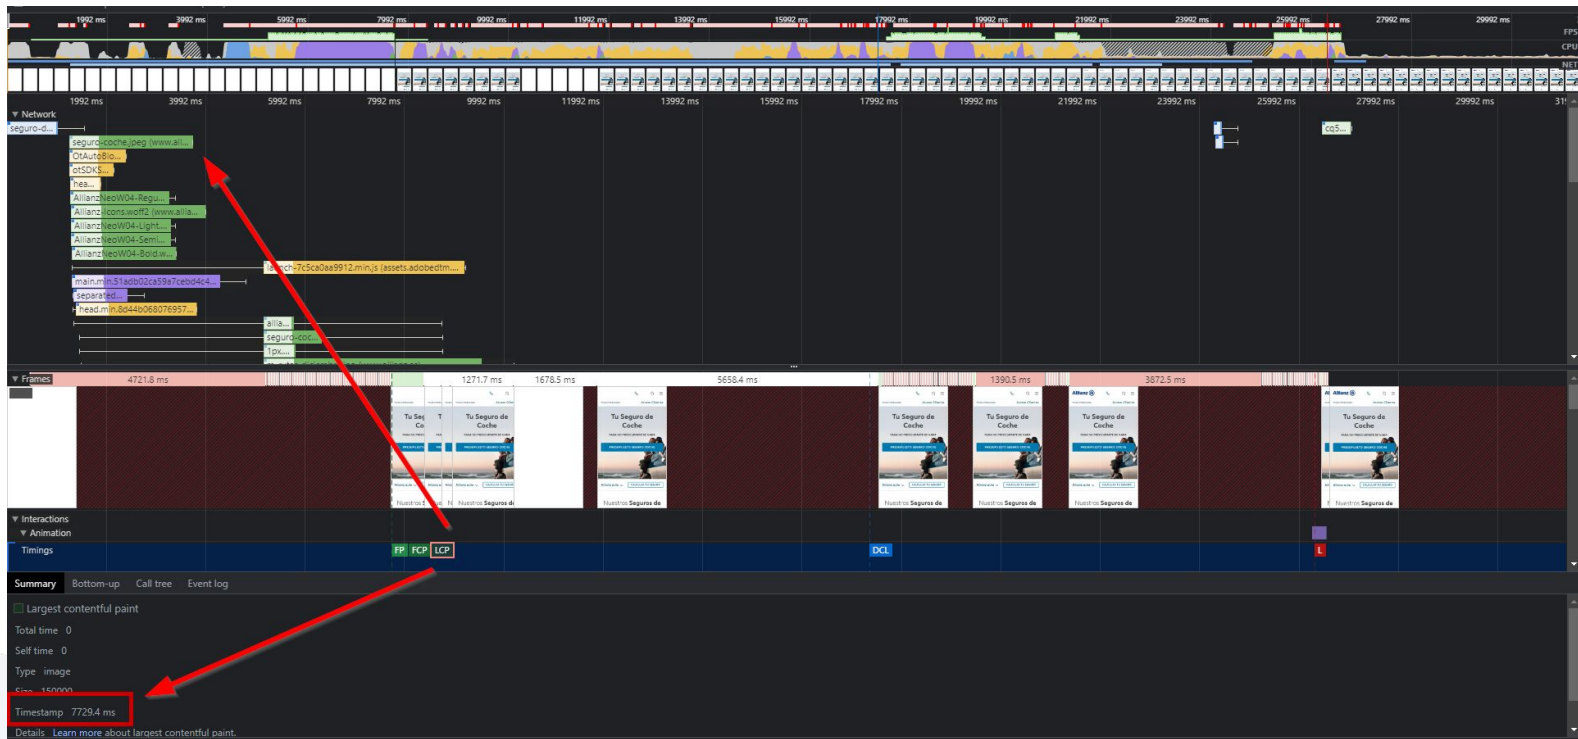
1992 ms 3992 ms 5992 ms 7992 ms 9992 ms 11992 ms 13992 ms 15992 ms 17992 ms 19992 ms 21992 ms 23992 ms 25992 ms 27992 ms 29992 ms

FPS
CPU
NET

1992 ms 3992 ms 5992 ms 7992 ms 9992 ms 11992 ms 13992 ms 15992 ms 17992 ms 19992 ms 21992 ms 23992 ms 25992 ms 27992 ms 29992 ms 31

▼ Network
seguro-d...
seguro-coche.jpeg (www.all...
OtAutoBlo...
otSDKS...
hea...
AllianzNeoW04-Regu...
Allianzicons.woff2 (www.allia...
AllianzNeoW04-Light...
AllianzNeoW04-Semi...
AllianzNeoW04-Bold.w...
launch-7c5ca0aa9912.min.js (assets.adobedtm....
main.min.51adb02ca59a7cebd4c4...
separated...
head.min.8d44b068076957...
allia...
seguro-coc...
1px....
cq5...

▼ Frames 4721.8 ms 1271.7 ms 1678.5 ms 5658.4 ms 1390.5 ms 3872.5 ms

Tu Seguro de Coche
Nuestros Seguros de

▼ Interactions
▼ Animation
Timings
FP FCP LCP DCL L

Summary Bottom-up Call tree Event log

Largest contentful paint
Total time 0
Self time 0
Type image
Size 150000
Timestamp 7729.4 ms
Details Learn more about largest contentful paint.